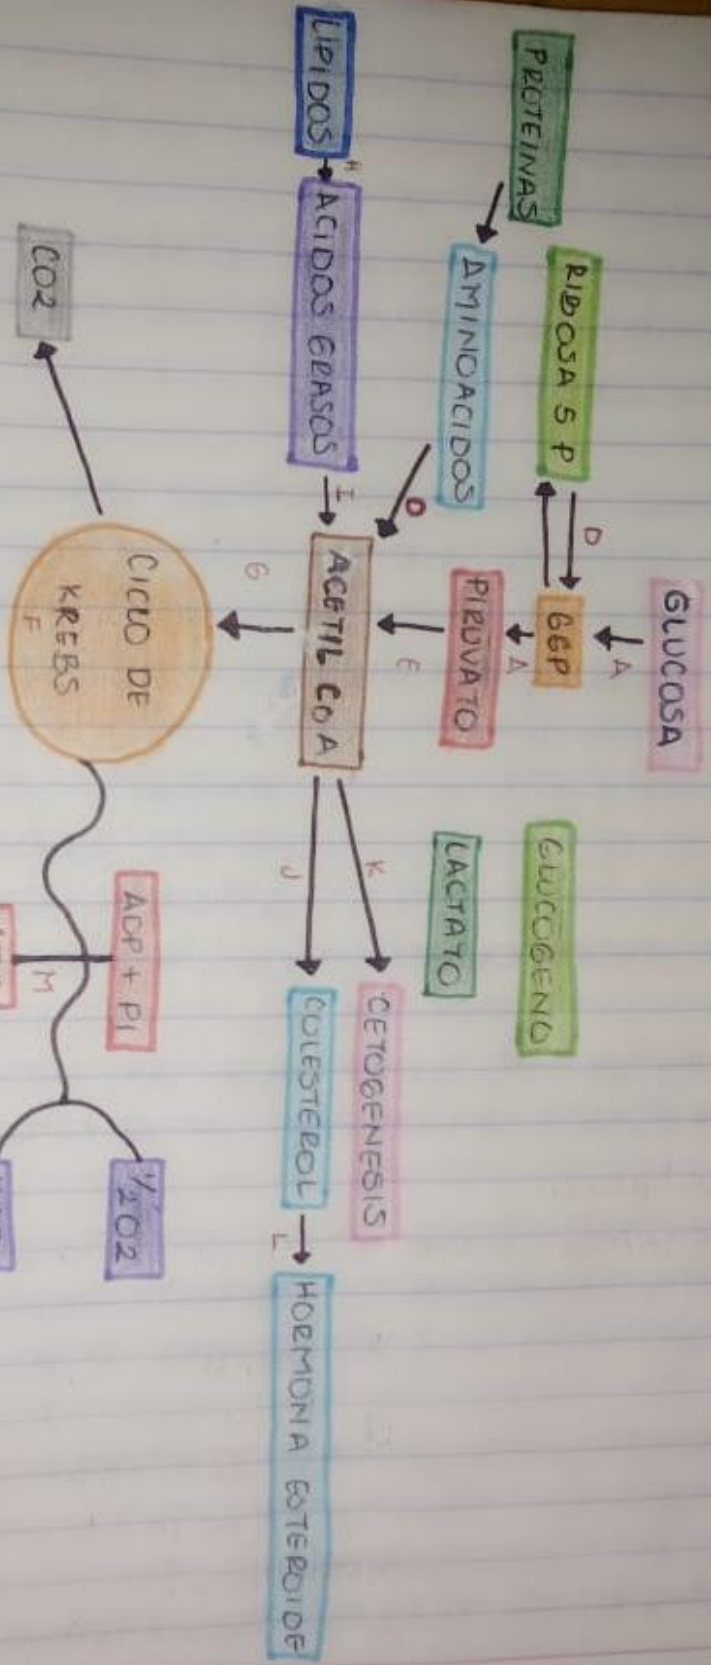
GLUCOSA
A
G6P
A
PIRUVATO
E
ACETIL CO A
G
CICLO DE KREBS
F
CO2
D
RIBOSA 5 P
PROTEINAS
AMINOACIDOS
D
LIPIDOS
H
ACIDOS GRASOS
I
GLUCOGENO
LACTATO
K
CETOGENESIS
J
COLESTEROL
L
HORMONA ESTEROIDE
ADP + PI
M
$\frac{1}{2}O_2$